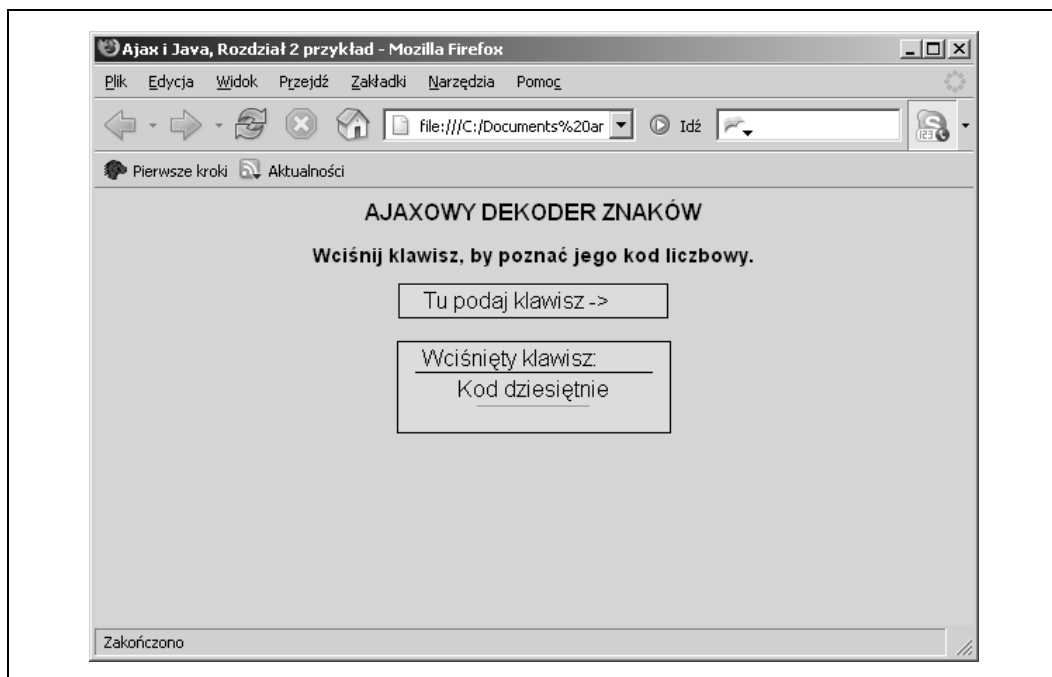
Ajax i Java, Rozdział 2 przykład - Mozilla Firefox

Plik Edycja Widok Przejdź Zakładki Narzędzia Pomoc

file:///C:/Documents%20ar Idź

Pierwsze kroki Aktualności

AJAXOWY DEKODER ZNAKÓW

Wciśnij klawisz, by poznać jego kod liczbowy.

Tu podaj klawisz ->

Wciśnięty klawisz:

Kod dziesiętnie

Zakończono